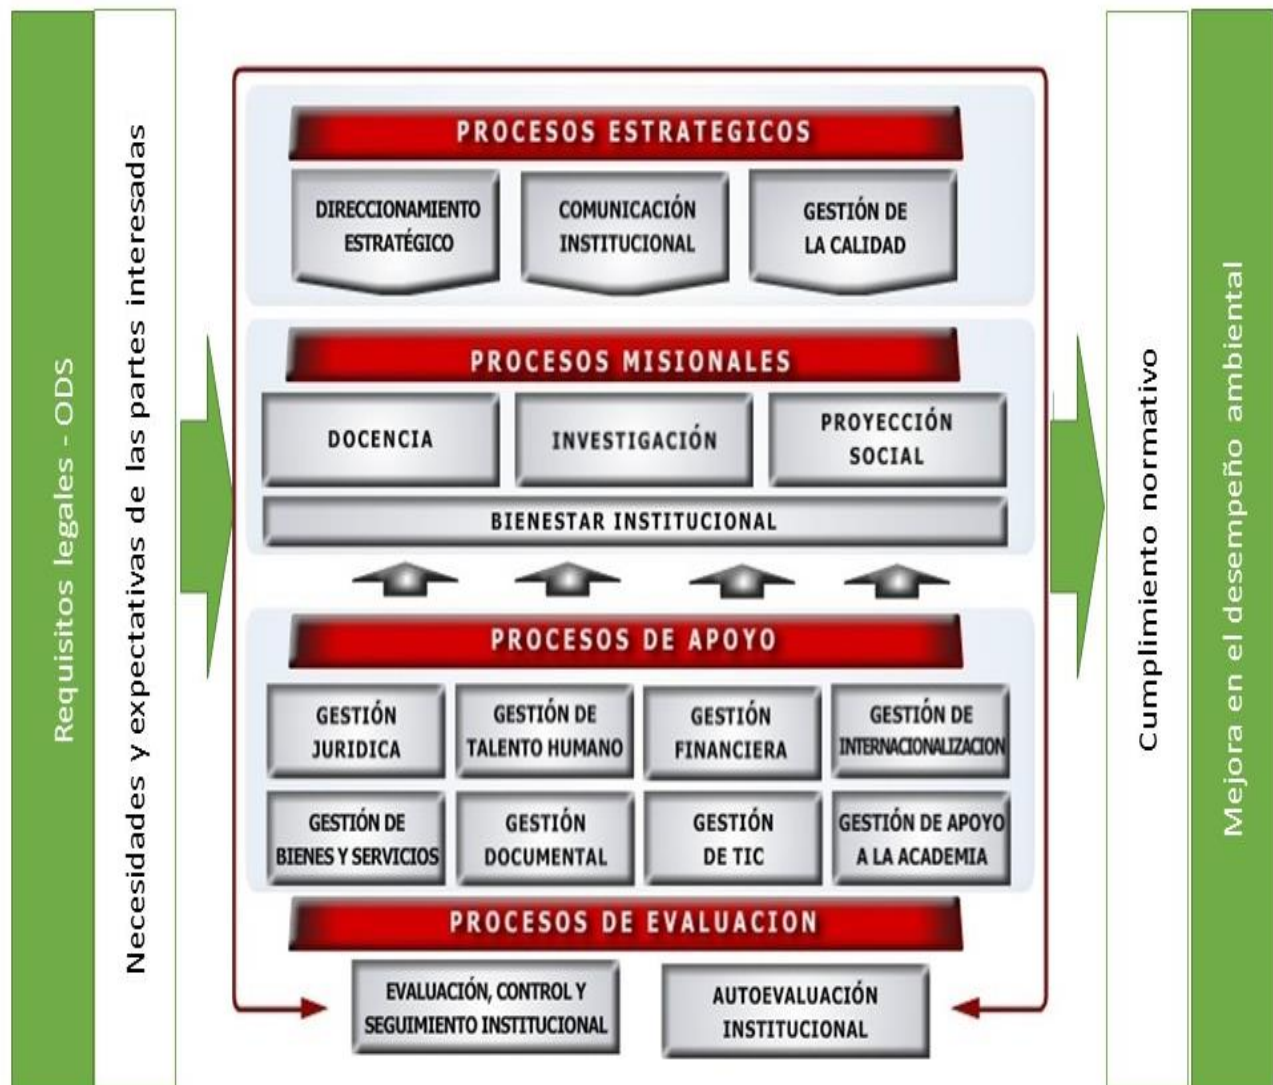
Requisitos legales - ODS

Necesidades y expectativas de las partes interesadas

PROCESOS ESTRATEGICOS

DIRECCIONAMIENTO ESTRATÉGICO

COMUNICACIÓN INSTITUCIONAL

GESTIÓN DE LA CALIDAD

PROCESOS MISIONALES

DOCENCIA

INVESTIGACIÓN

PROYECCIÓN SOCIAL

BIENESTAR INSTITUCIONAL

PROCESOS DE APOYO

GESTIÓN JURIDICA

GESTIÓN DE TALENTO HUMANO

GESTIÓN FINANCIERA

GESTIÓN DE INTERNACIONALIZACION

GESTIÓN DE BIENES Y SERVICIOS

GESTIÓN DOCUMENTAL

GESTIÓN DE TIC

GESTIÓN DE APOYO A LA ACADEMIA

PROCESOS DE EVALUACION

EVALUACIÓN, CONTROL Y SEGUIMIENTO INSTITUCIONAL

AUTOEVALUACIÓN INSTITUCIONAL

Cumplimiento normativo

Mejora en el desempeño ambiental